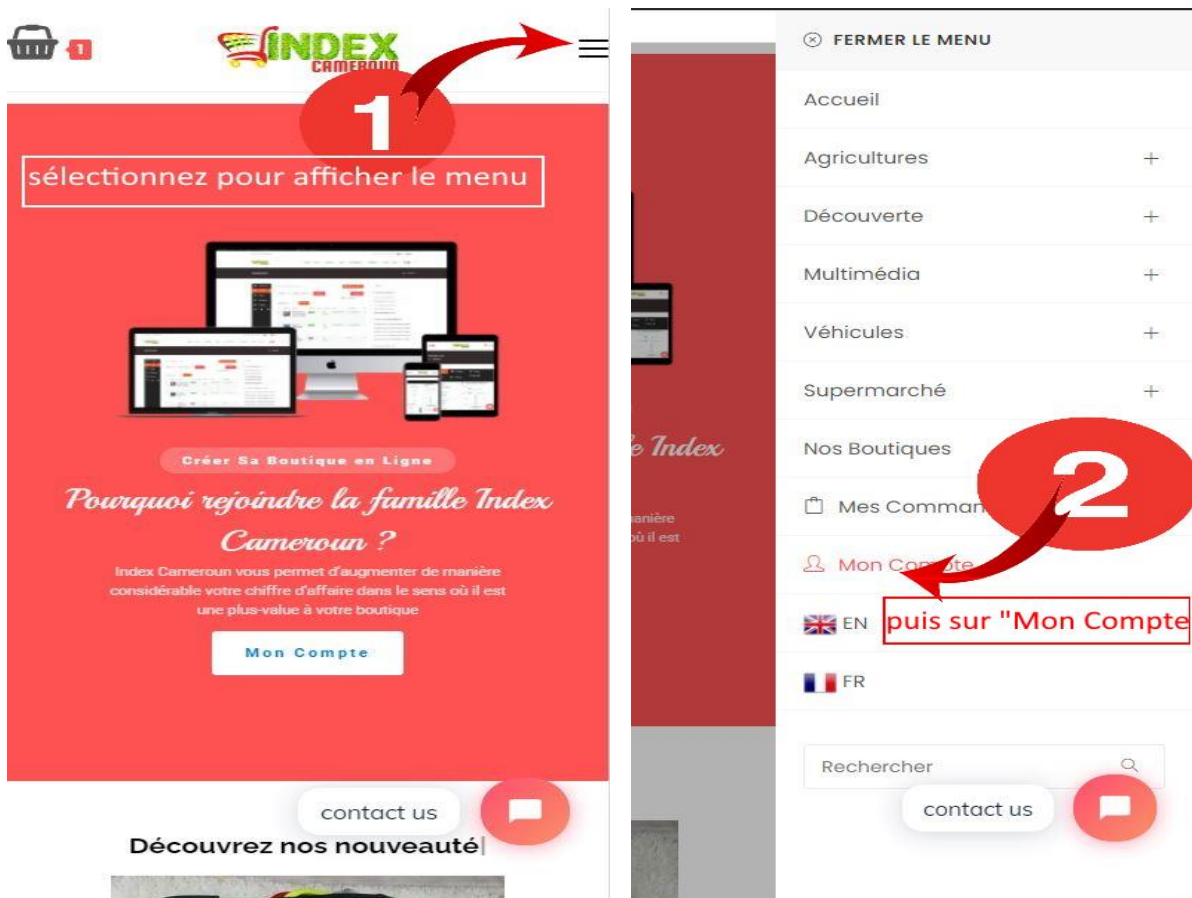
1

INDEX CAMEROUN

1

sélectionnez pour afficher le menu

Créer Sa Boutique en Ligne

Pourquoi rejoindre la famille Index Cameroun ?

Index Cameroun vous permet d'augmenter de manière considérable votre chiffre d'affaire dans le sens où il est une plus-value à votre boutique

Mon Compte

contact us

Découvrez nos nouveauté

e Index

manière
où il est

FERMER LE MENU

Accueil

Agricultures +

Découverte +

Multimédia +

Véhicules +

Supermarché +

Nos Boutiques

Mes Comman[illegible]

Mon Co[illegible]te

2

EN

puis sur "Mon Compte

FR

Rechercher

contact us